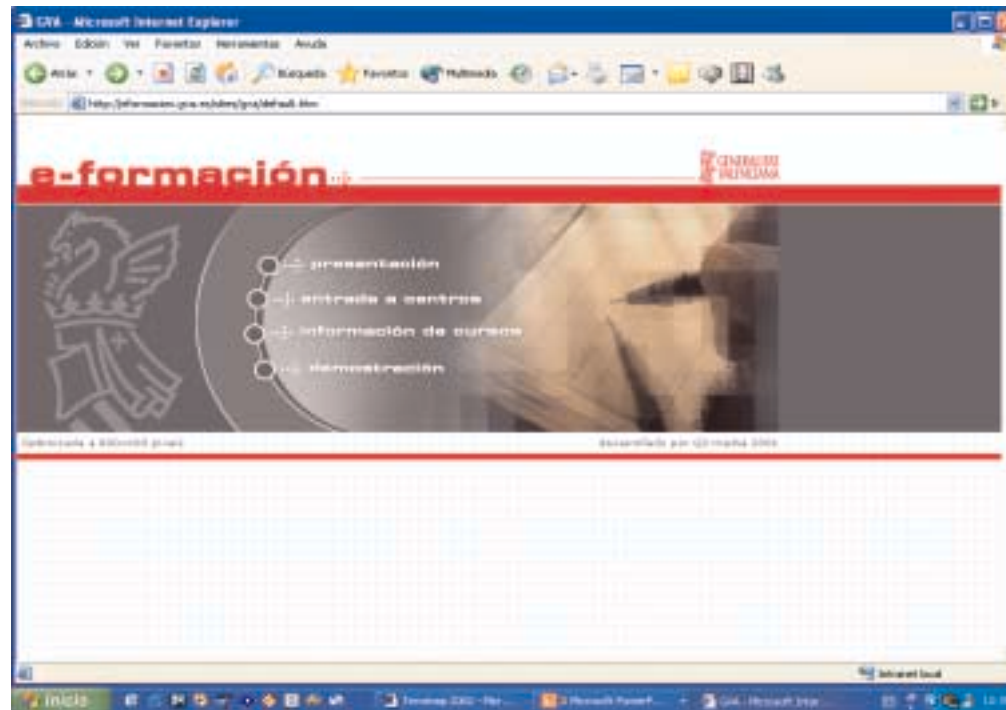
GVA - Microsoft Internet Explorer

Archivo Edición Ver Favoritos Herramientas Ayuda

Atrás Búsqueda Favoritos Multimedia

Dirección http://eformacion.gva.es/sites/gva/default.htm

e-formación

GENERALITAT VALENCIANA

presentación

entrada a centros

información de cursos

demostración

Optimizada a 800x600 pixels

desarrollado por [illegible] media 2003

Intranet local

Inicio

Dreamweaver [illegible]

2 Microsoft PowerP...

GVA - Microsoft Inter...